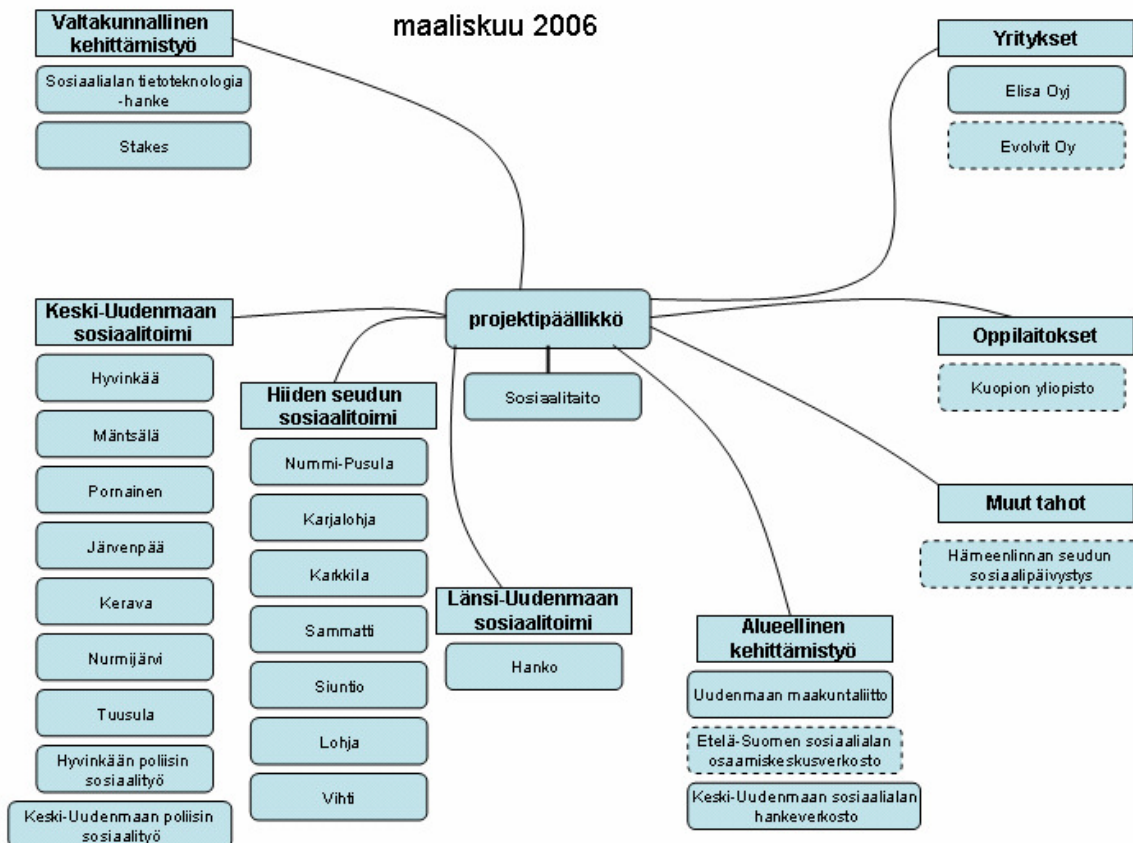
maaliskuu 2006

Valtakunnallinen kehittämistyö

Sosiaalialan tietoteknologia -hanke

Stakes

Yritykset

Elisa Oyj

Evolvit Oy

projektipäällikkö

Sosiaalitaito

Keski-Uudenmaan sosiaalitoimi

Hyvinkää

Mäntsälä

Pornainen

Järvenpää

Kerava

Nurmijärvi

Tuusula

Hyvinkään poliisin sosiaalityö

Keski-Uudenmaan poliisin sosiaalityö

Hiiden seudun sosiaalitoimi

Nummi-Pusula

Karjalohja

Karkkila

Sammatti

Siuntio

Lohja

Vihti

Länsi-Uudenmaan sosiaalitoimi

Hanko

Oppilaitokset

Kuopion yliopisto

Muut tahot

Hämeenlinnan seudun sosiaalipäivystys

Alueellinen kehittämistyö

Uudenmaan maakuntaliitto

Etelä-Suomen sosiaalialan osaamiskeskusverkosto

Keski-Uudenmaan sosiaalialan hankeverkosto